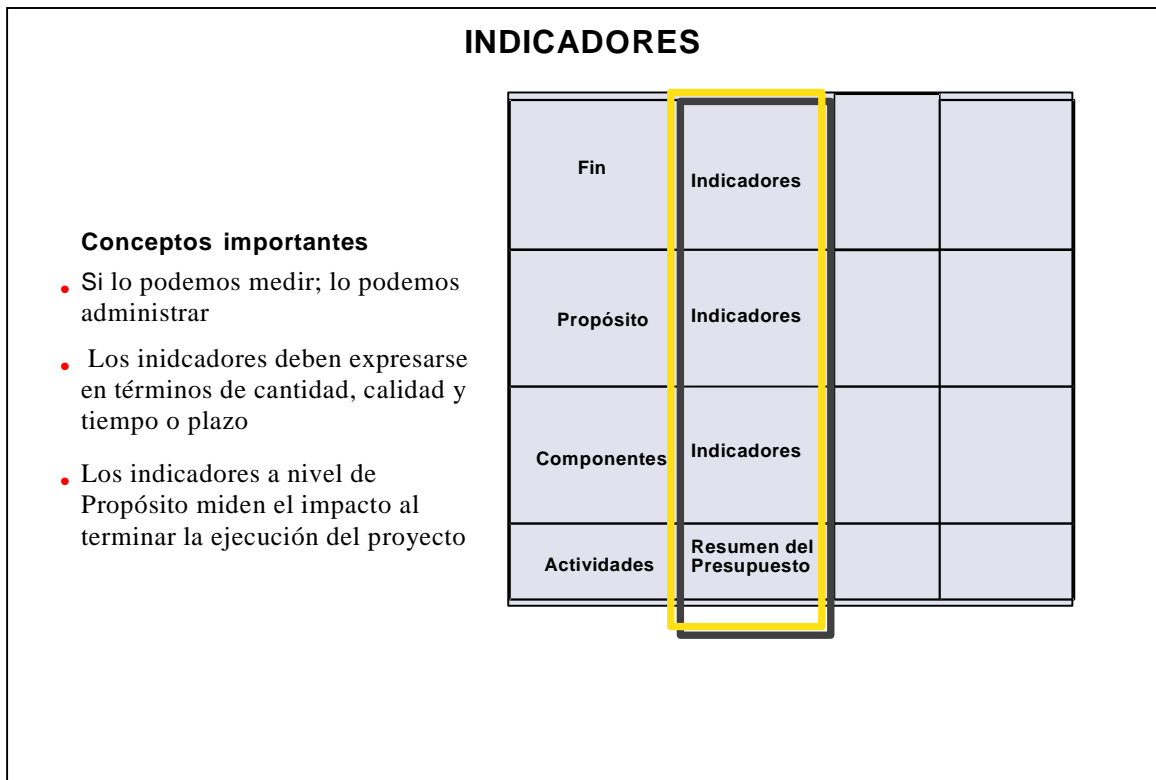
INDICADORES

Conceptos importantes

- Si lo podemos medir; lo podemos administrar
- Los inidcadores deben expresarse en términos de cantidad, calidad y tiempo o plazo
- Los indicadores a nivel de Propósito miden el impacto al terminar la ejecución del proyecto

| | | | |
|---|---|---|---|
| Fin | Indicadores | | |
| Propósito | Indicadores | | |
| Componentes | Indicadores | | |
| Actividades | Resumen del Presupuesto | | |